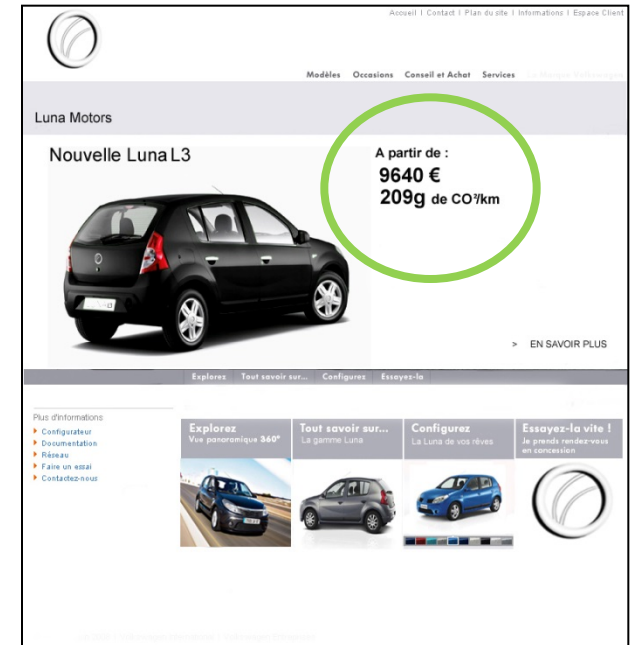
Accueil | Contact | Plan du site | Informations | Espace Client

Modèles Occasions Conseil et Achat Services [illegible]

Luna Motors

Nouvelle Luna L3

A partir de :
9640 €
209g de CO²/km

> EN SAVOIR PLUS

Explorez Tout savoir sur... Configurez Essayez-la

Plus d'informations
Configurateur
Documentation
Réseau
Faire un essai
Contactez-nous

Explorez
Vue panoramique 360°

Tout savoir sur...
La gamme Luna

Configurez
La Luna de vos rêves

Essayez-la vite !
Je prends rendez-vous en concession

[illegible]